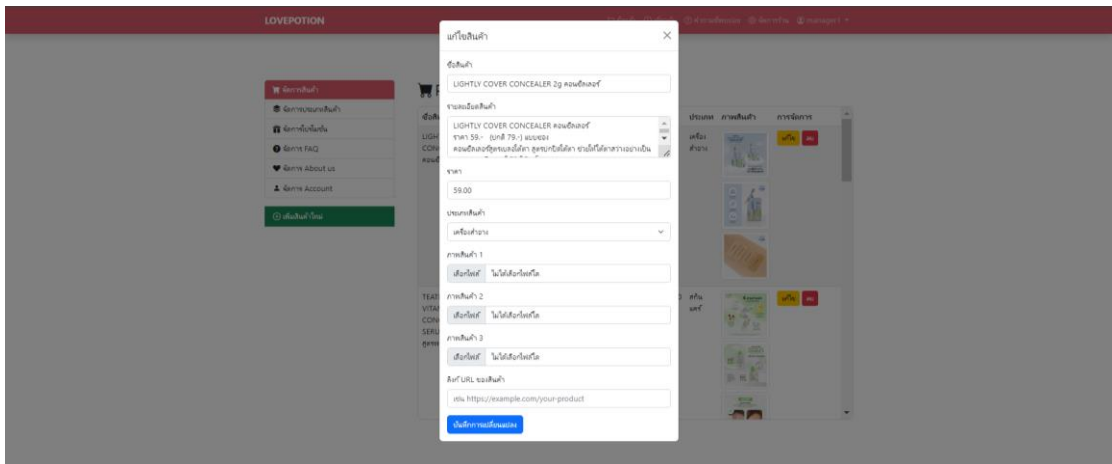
LOVEPOTION

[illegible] ⓘ คำถามที่พบบ่อย ⓘ ติดต่อเรา 👤 manager1 ▾

จัดการสินค้า
จัดการประเภทสินค้า
จัดการโปรโมชั่น
จัดการ FAQ
จัดการ About us
จัดการ Account

⊕ เพิ่มสินค้าใหม่

ชื่อสิน
LIGH
CON
คอนซี

ประเภท ภาพสินค้า การจัดการ
เครื่องสำอาง
แก้ไข ลบ

TEA
VITA
CON
SERU
สูตรพ

สกินแคร์
แก้ไข ลบ

แก้ไขสินค้า ✕

ชื่อสินค้า
LIGHTLY COVER CONCEALER 2g คอนซีลเลอร์

รายละเอียดสินค้า
LIGHTLY COVER CONCEALER คอนซีลเลอร์
ราคา 59.- (ปกติ 79.-) แบบซอง
คอนซีลเลอร์สูตรบางเบาไม่หนา สูตรปกปิดได้ดี ช่วยให้ใต้ตาสว่างอย่างเป็น

ราคา
59.00

ประเภทสินค้า
เครื่องสำอาง

ภาพสินค้า 1
เลือกไฟล์ ไม่ได้เลือกไฟล์ใด

ภาพสินค้า 2
เลือกไฟล์ ไม่ได้เลือกไฟล์ใด

ภาพสินค้า 3
เลือกไฟล์ ไม่ได้เลือกไฟล์ใด

ลิงก์ URL ของสินค้า
เช่น https://example.com/your-product

บันทึกการเปลี่ยนแปลง